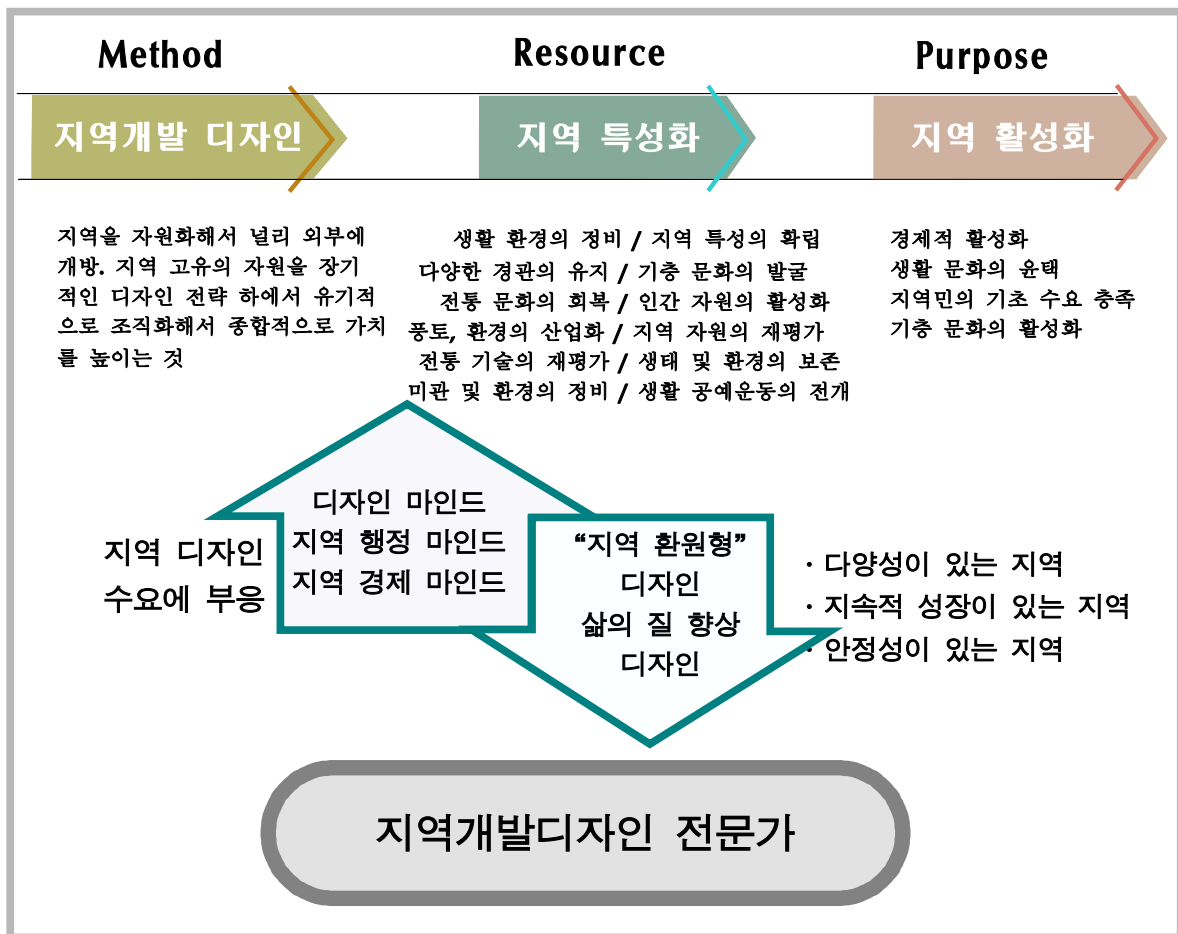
Method

Resource

Purpose

지역개발 디자인

지역 특성화

지역 활성화

지역을 자원화해서 널리 외부에 개방. 지역 고유의 자원을 장기적인 디자인 전략 하에서 유기적으로 조직화해서 종합적으로 가치를 높이는 것

생활 환경의 정비 / 지역 특성의 확립
다양한 경관의 유지 / 기층 문화의 발굴
전통 문화의 회복 / 인간 자원의 활성화
풍토, 환경의 산업화 / 지역 자원의 재평가
전통 기술의 재평가 / 생태 및 환경의 보존
미관 및 환경의 정비 / 생활 공예운동의 전개

경제적 활성화
생활 문화의 윤택
지역민의 기초 수요 충족
기층 문화의 활성화

지역 디자인 수요에 부응

디자인 마인드
지역 행정 마인드
지역 경제 마인드

“지역 환원형” 디자인
삶의 질 향상 디자인

· 다양성이 있는 지역
· 지속적 성장이 있는 지역
· 안정성이 있는 지역

지역개발디자인 전문가